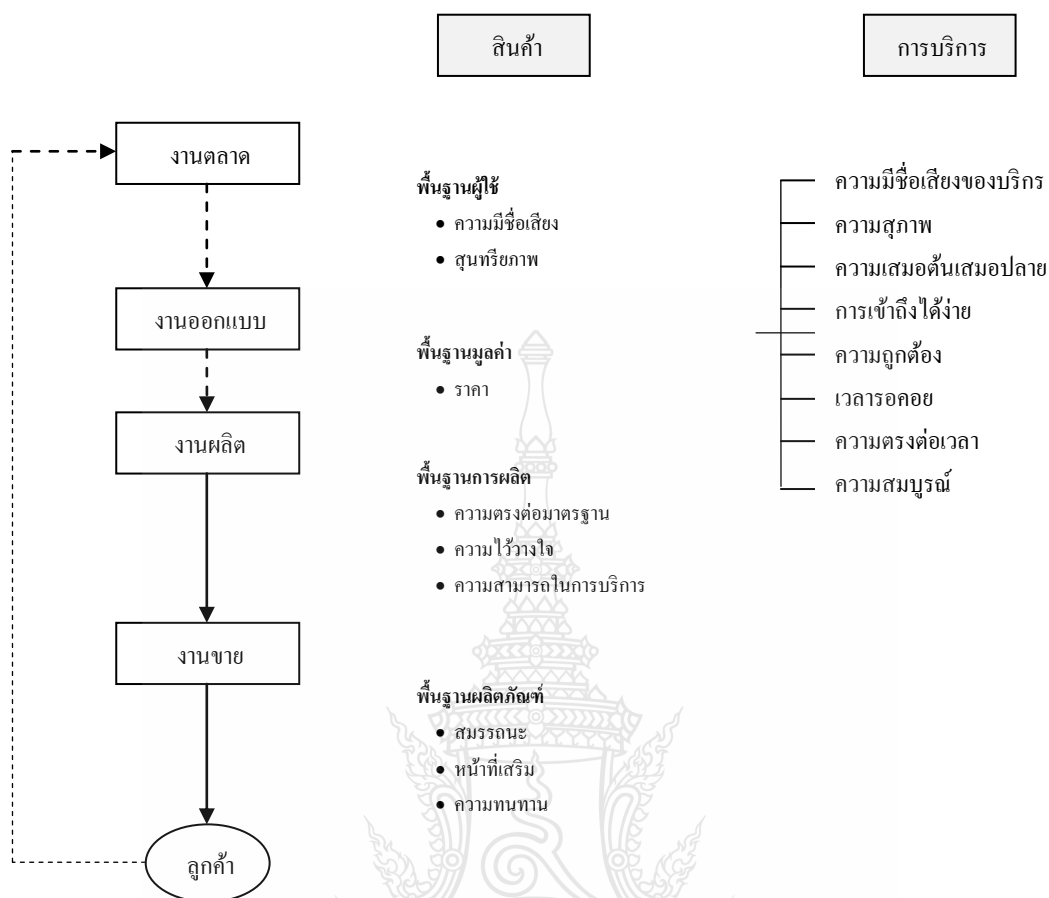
สินค้า

การบริการ

งานตลาด

งานออกแบบ

งานผลิต

งานขาย

ลูกค้า

พื้นฐานผู้ใช้
• ความมีชื่อเสียง
• สุนทรียภาพ

พื้นฐานมูลค่า
• ราคา

พื้นฐานการผลิต
• ความตรงต่อมาตรฐาน
• ความไว้วางใจ
• ความสามารถในการบริการ

พื้นฐานผลิตภัณฑ์
• สมรรถนะ
• หน้าที่เสริม
• ความทนทาน

ความมีชื่อเสียงของบริกร
ความสุภาพ
ความเสมอต้นเสมอปลาย
การเข้าถึงได้ง่าย
ความถูกต้อง
เวลารอคอย
ความตรงต่อเวลา
ความสมบูรณ์